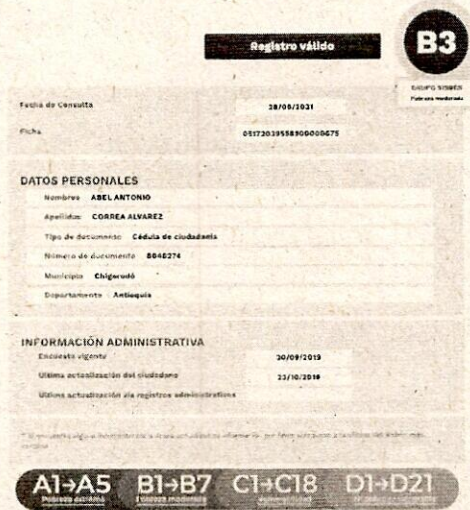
Registro válido

B3

GRUPO SISBEN
Pobreza moderada

Fecha de Consulta 28/05/2021

Ficha 051720395580000675

DATOS PERSONALES

Nombres ABEL ANTONIO

Apellidos CORREA ALVAREZ

Tipo de documento Cédula de ciudadanía

Número de documento 8040274

Municipio Chigorodó

Departamento Antioquia

INFORMACIÓN ADMINISTRATIVA

Encuesta vigente 30/09/2019

Última actualización del ciudadano 23/10/2019

Última actualización de registros administrativos

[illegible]

A1→A5 Pobreza extrema B1→B7 Pobreza moderada C1→C18 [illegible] D1→D21 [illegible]